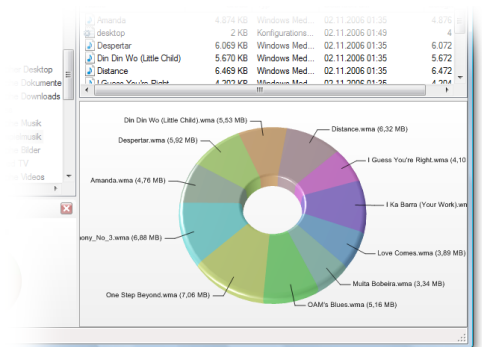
| | | | | |
|---|---|---|---|---|
| Amanda | 4.874 KB | Windows Med... | 02.11.2006 01:35 | 4.876 |
| desktop | 2 KB | Konfigurations... | 02.11.2006 01:35 | 4 |
| Despertar | 6.069 KB | Windows Med... | 02.11.2006 01:35 | 6.072 |
| Din Din Wo (Little Child) | 5.670 KB | Windows Med... | 02.11.2006 01:35 | 5.672 |
| Distance | 6.469 KB | Windows Med... | 02.11.2006 01:35 | 6.472 |
| I Guess You're Right | | | | |

Desktop
Dokumente
Downloads

Musik
musik
Bilder
TV
Videos

Din Din Wo (Little Child).wma (5,53 MB)
Distance.wma (6,32 MB)
Despertar.wma (5,92 MB)
I Guess You're Right.wma (4,10
Amanda.wma (4,76 MB)
I Ka Barra (Your Work).wm
ony_No_3.wma (6,88 MB)
Love Comes.wma (3,89 MB)
Muita Bobeira.wma (3,34 MB)
One Step Beyond.wma (7,06 MB)
OAM's Blues.wma (5,16 MB)